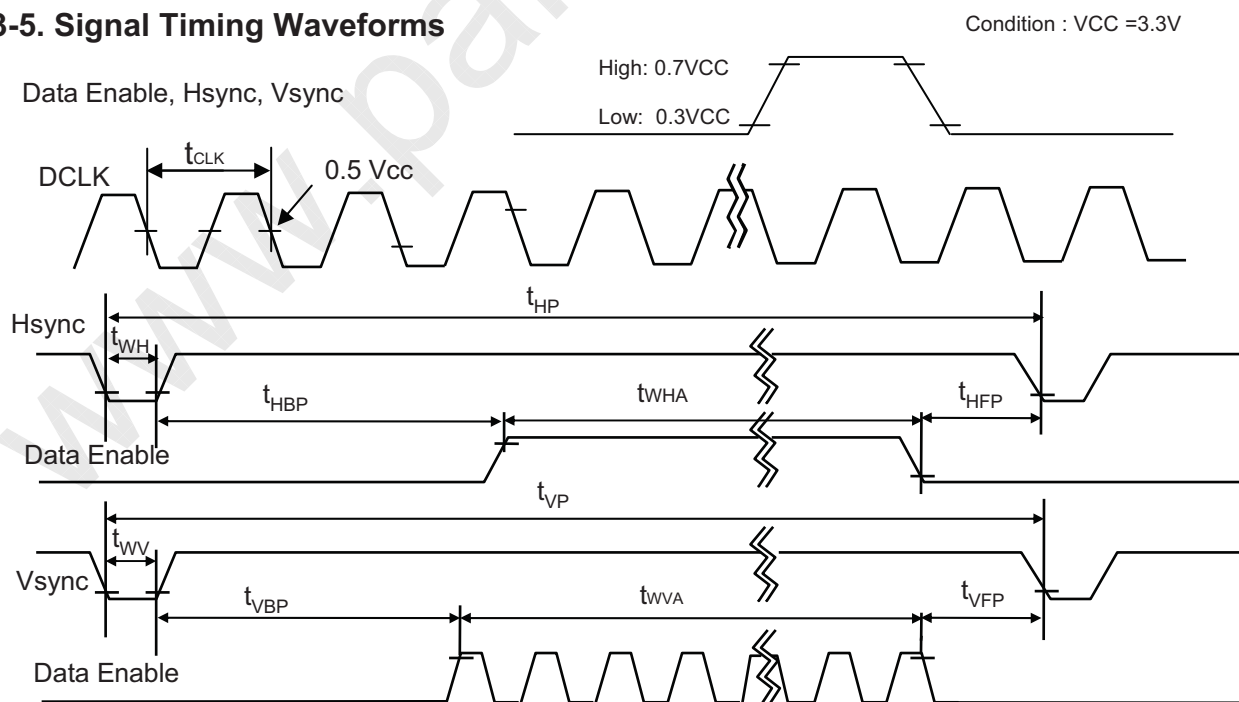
3-5. Signal Timing Waveforms

Condition : VCC =3.3V

High: 0.7VCC

Low: 0.3VCC

Data Enable, Hsync, Vsync

$t_{CLK}$

DCLK

0.5 Vcc

$t_{HP}$

Hsync

$t_{WH}$

$t_{HBP}$

$t_{WHA}$

$t_{HFP}$

Data Enable

$t_{VP}$

$t_{WV}$

Vsync

$t_{VBP}$

$t_{WVA}$

$t_{VFP}$

Data Enable